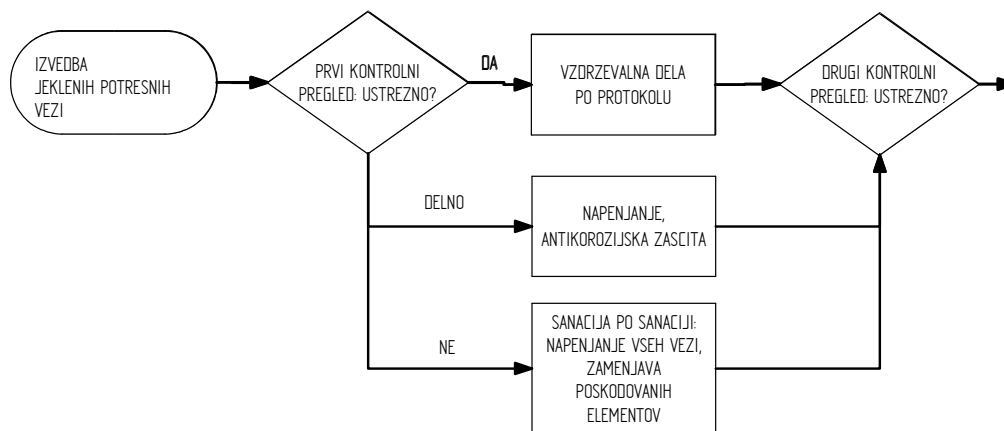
IZVEDBA JEKLENIH POTRESNIH VEZI

PRVI KONTROLNI PREGLED: USTREZNO?

DA

VZDRZEVALNA DELA PO PROTOKOLU

DRUGI KONTROLNI PREGLED: USTREZNO?

DELNO

NAPENJANJE, ANTIKOROZIJSKA ZASCITA

NE

SANACIJA PO SANACIJI: NAPENJANJE VSEH VEZI, ZAMENJAVA POSKODOVANIH ELEMENTOV